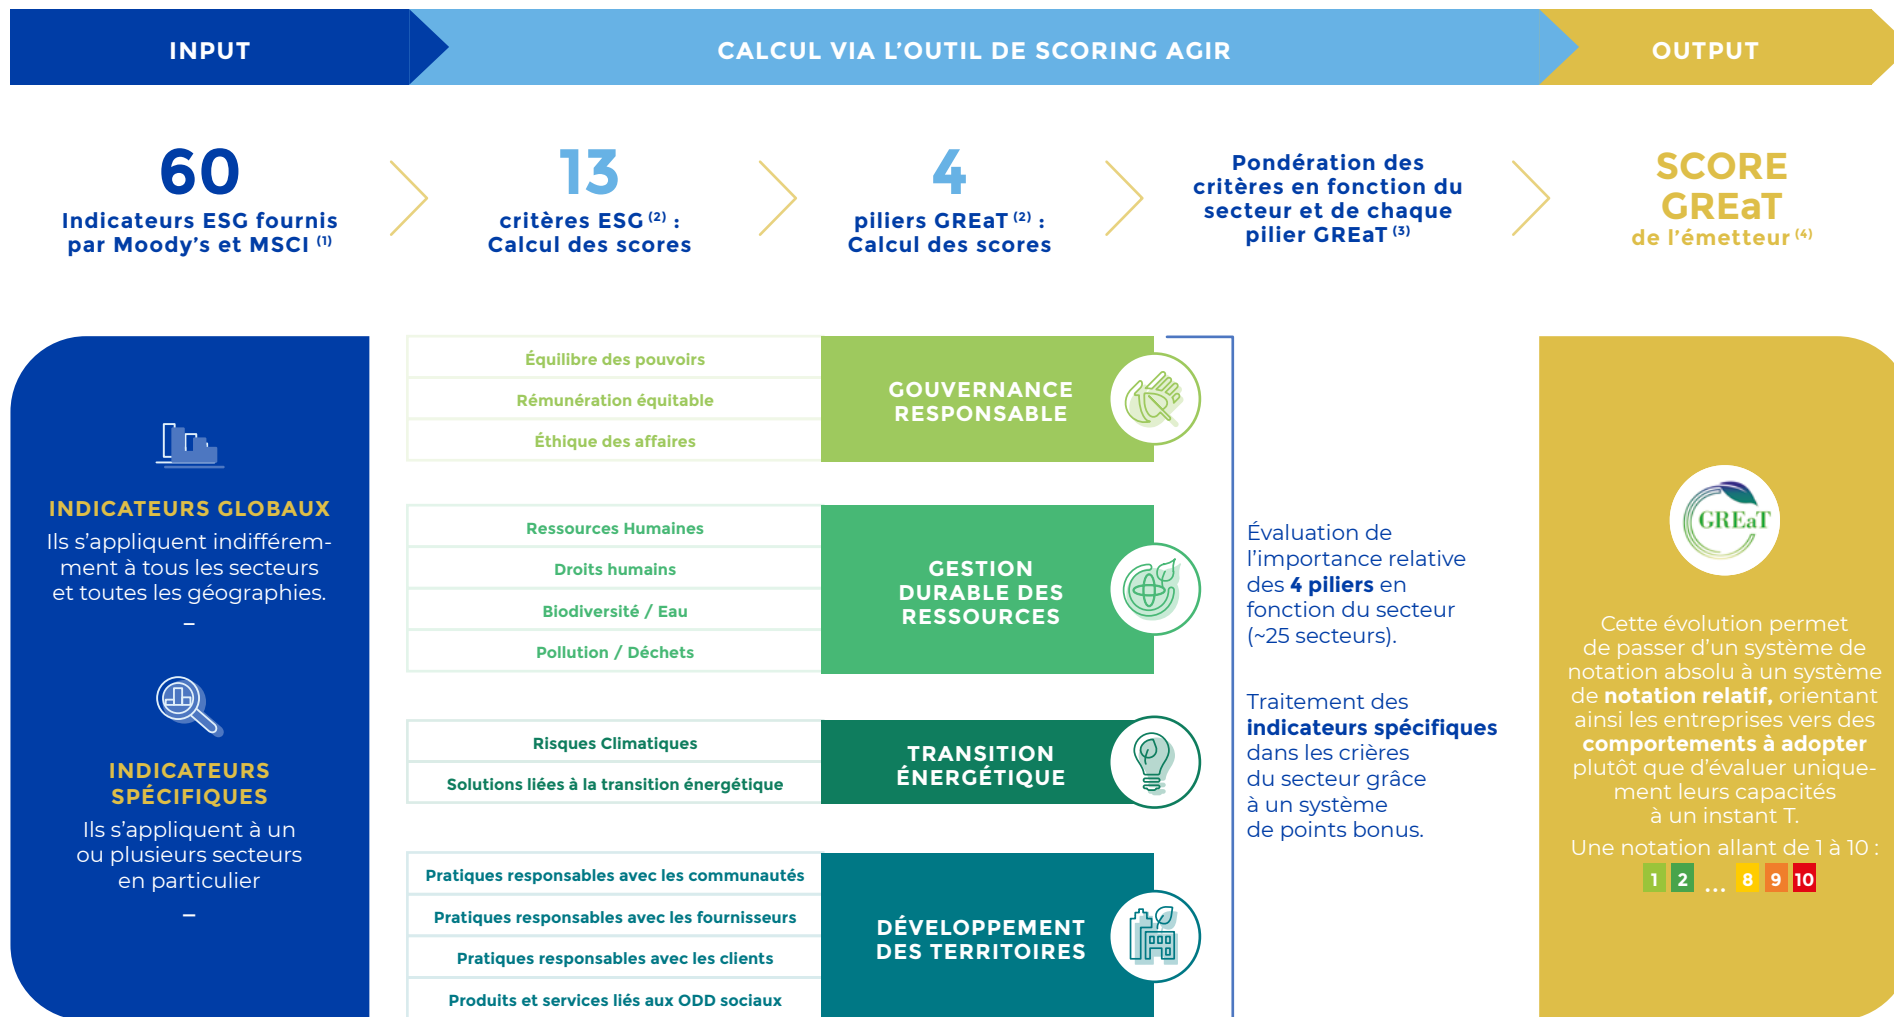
INPUT

CALCUL VIA L'OUTIL DE SCORING AGIR

OUTPUT

60
Indicateurs ESG fournis par Moody's et MSCI $^{(1)}$

13
critères ESG $^{(2)}$ : Calcul des scores

4
piliers GREaT $^{(2)}$ : Calcul des scores

Pondération des critères en fonction du secteur et de chaque pilier GREaT $^{(3)}$

SCORE GREaT
de l'émetteur $^{(4)}$

INDICATEURS GLOBAUX
Ils s'appliquent indifféremment à tous les secteurs et toutes les géographies.
–

INDICATEURS SPÉCIFIQUES
Ils s'appliquent à un ou plusieurs secteurs en particulier
–

Équilibre des pouvoirs
Rémunération équitable
Éthique des affaires

GOUVERNANCE RESPONSABLE

Ressources Humaines
Droits humains
Biodiversité / Eau
Pollution / Déchets

GESTION DURABLE DES RESSOURCES

Risques Climatiques
Solutions liées à la transition énergétique

TRANSITION ÉNERGÉTIQUE

Pratiques responsables avec les communautés
Pratiques responsables avec les fournisseurs
Pratiques responsables avec les clients
Produits et services liés aux ODD sociaux

DÉVELOPPEMENT DES TERRITOIRES

Évaluation de l'importance relative des 4 piliers en fonction du secteur (~25 secteurs).

Traitement des indicateurs spécifiques dans les crières du secteur grâce à un système de points bonus.

GREaT

Cette évolution permet de passer d'un système de notation absolu à un système de notation relatif, orientant ainsi les entreprises vers des comportements à adopter plutôt que d'évaluer uniquement leurs capacités à un instant T.

Une notation allant de 1 à 10 :
1 2 ... 8 9 10